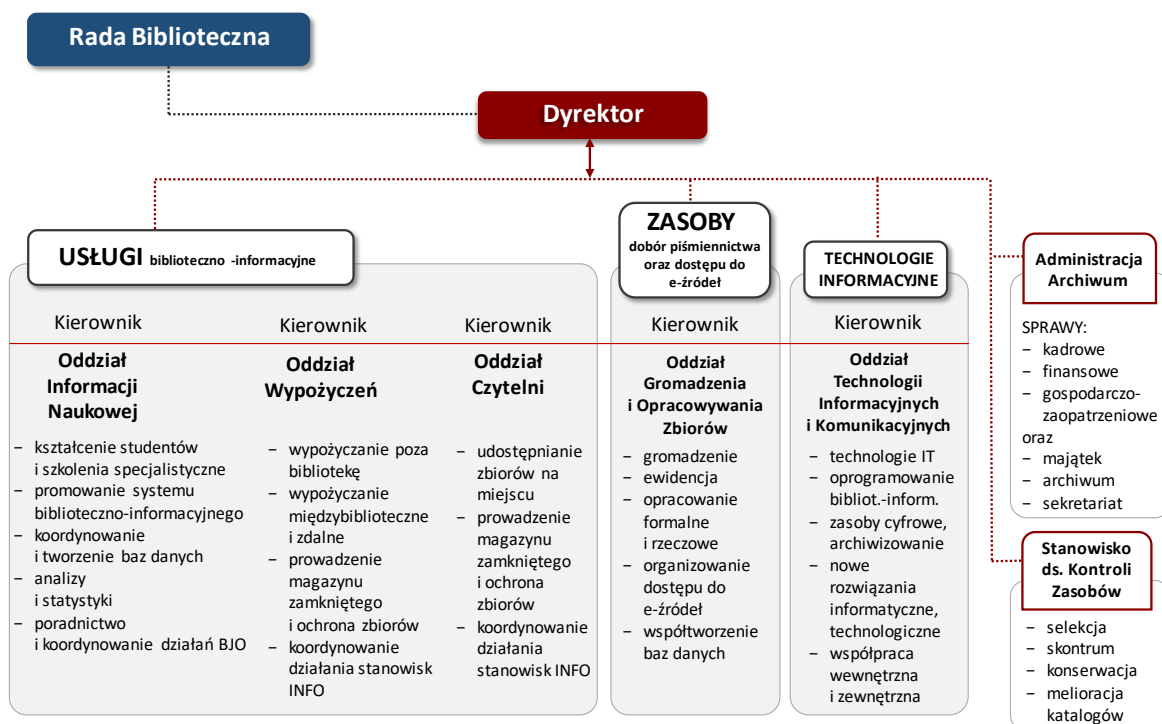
Rada Biblioteczna

Dyrektor

USŁUGI biblioteczno -informacyjne

Kierownik

Oddział Informacji Naukowej

– kształcenie studentów i szkolenia specjalistyczne
– promowanie systemu biblioteczno-informacyjnego
– koordynowanie i tworzenie baz danych
– analizy i statystyki
– poradnictwo i koordynowanie działań BJO

Kierownik

Oddział Wypożyczeń

– wypożyczanie poza bibliotekę
– wypożyczanie międzybiblioteczne i zdalne
– prowadzenie magazynu zamkniętego i ochrona zbiorów
– koordynowanie działania stanowisk INFO

Kierownik

Oddział Czytelni

– udostępnianie zbiorów na miejscu
– prowadzenie magazynu zamkniętego i ochrona zbiorów
– koordynowanie działania stanowisk INFO

ZASOBY
dobór piśmiennictwa oraz dostępu do e-źródeł

Kierownik

Oddział Gromadzenia i Opracowywania Zbiorów

– gromadzenie
– ewidencja
– opracowanie formalne i rzeczowe
– organizowanie dostępu do e-źródeł
– współtworzenie baz danych

TECHNOLOGIE INFORMACYJNE

Kierownik

Oddział Technologii Informacyjnych i Komunikacyjnych

– technologie IT
– oprogramowanie bibliot.-inform.
– zasoby cyfrowe, archiwizowanie
– nowe rozwiązania informatyczne, technologiczne
– współpraca wewnętrzna i zewnętrzna

Administracja Archiwum

SPRAWY:
– kadrowe
– finansowe
– gospodarczo-zaopatrzeniowe
oraz
– majątek
– archiwum
– sekretariat

Stanowisko ds. Kontroli Zasobów

– selekcja
– skontrum
– konserwacja
– melioracja katalogów